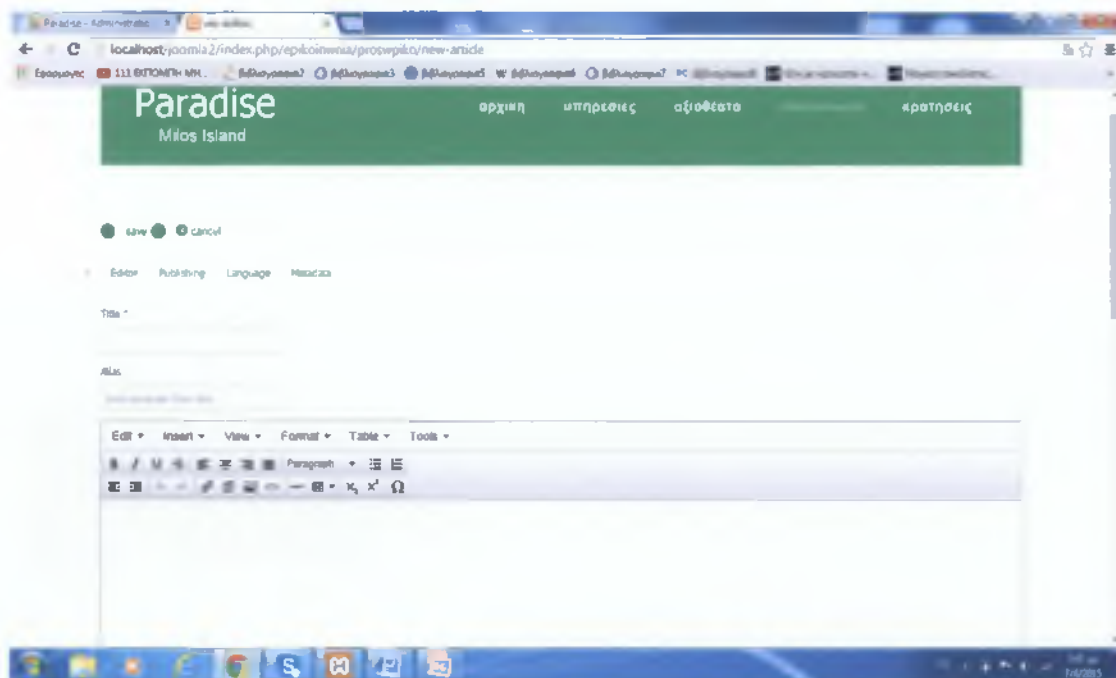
Paradise - Administrator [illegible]

localhost/joomla2/index.php/epikoinwnia/proswpiko/new-article

Εφαρμογές 111 ΕΚΠΟΜΠΗ ΜΗ... βιβλιογραφία2 βιβλιογραφία3 βιβλιογραφία5 βιβλιογραφία6 βιβλιογραφία7 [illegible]

Paradise
Milos Island

αρχικη υπηρεσιες αξιοθεατα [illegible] κρατησεις

save cancel

Editor Publishing Language Metadata

Title *

Alias

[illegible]

Edit Insert View Format Table Tools

Paragraph

$x_2$ $x^2$ $\Omega$